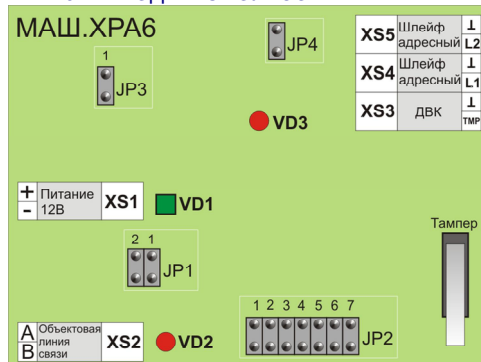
МАШ.ХРА6

1
JP3

JP4

VD3

| XS5 | Шлейф адресный | ⊥ L2 |
|---|---|---|
| XS4 | Шлейф адресный | ⊥ L1 |
| XS3 | ДВК | ⊥ TMP |

+ Питание
- 12В
XS1
VD1

2 1
JP1

Тампер

1 2 3 4 5 6 7
JP2

A Объектовая
B линия связи
XS2
VD2